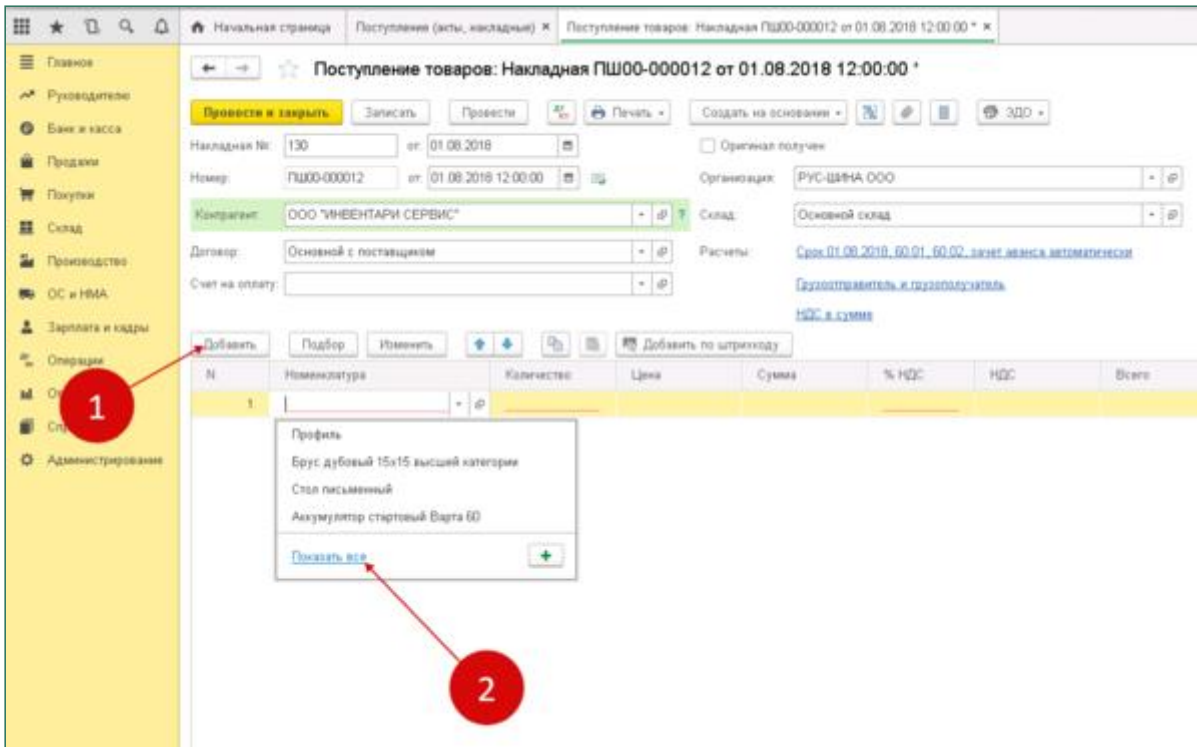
Начальная страница | Поступление (акты, накладные) × | Поступление товаров: Накладная ПШ00-000012 от 01.08.2018 12:00:00 * ×

Главное
Руководителю
Банк и касса
Продажи
Покупки
Склад
Производство
ОС и НМА
Зарплата и кадры
Операции
Отчеты
Справочники
Администрирование

Поступление товаров: Накладная ПШ00-000012 от 01.08.2018 12:00:00 *

Провести и закрыть | Записать | Провести | Печать | Создать на основании | ЭДО

Накладная №: 130 от: 01.08.2018
Оригинал получен
Номер: ПШ00-000012 от: 01.08.2018 12:00:00
Организация: РУС-ШИНА ООО
Контрагент: ООО "ИНВЕНТАРИ СЕРВИС"
Склад: Основной склад
Договор: Основной с поставщиком
Расчеты: Срок 01.08.2018, 60.01, 60.02, зачет аванса автоматически
Счет на оплату:
Грузоотправитель и грузополучатель
НДС в сумме

Добавить | Подбор | Изменить | Добавить по штрихкоду

| N | Номенклатура | Количество | Цена | Сумма | % НДС | НДС | Всего |
|---|---|---|---|---|---|---|---|
| 1 | | | | | | | |

Профиль
Брус дубовый 15x15 высший категории
Стол письменный
Аккумулятор стартовый Варта 60
Показать все

1
2